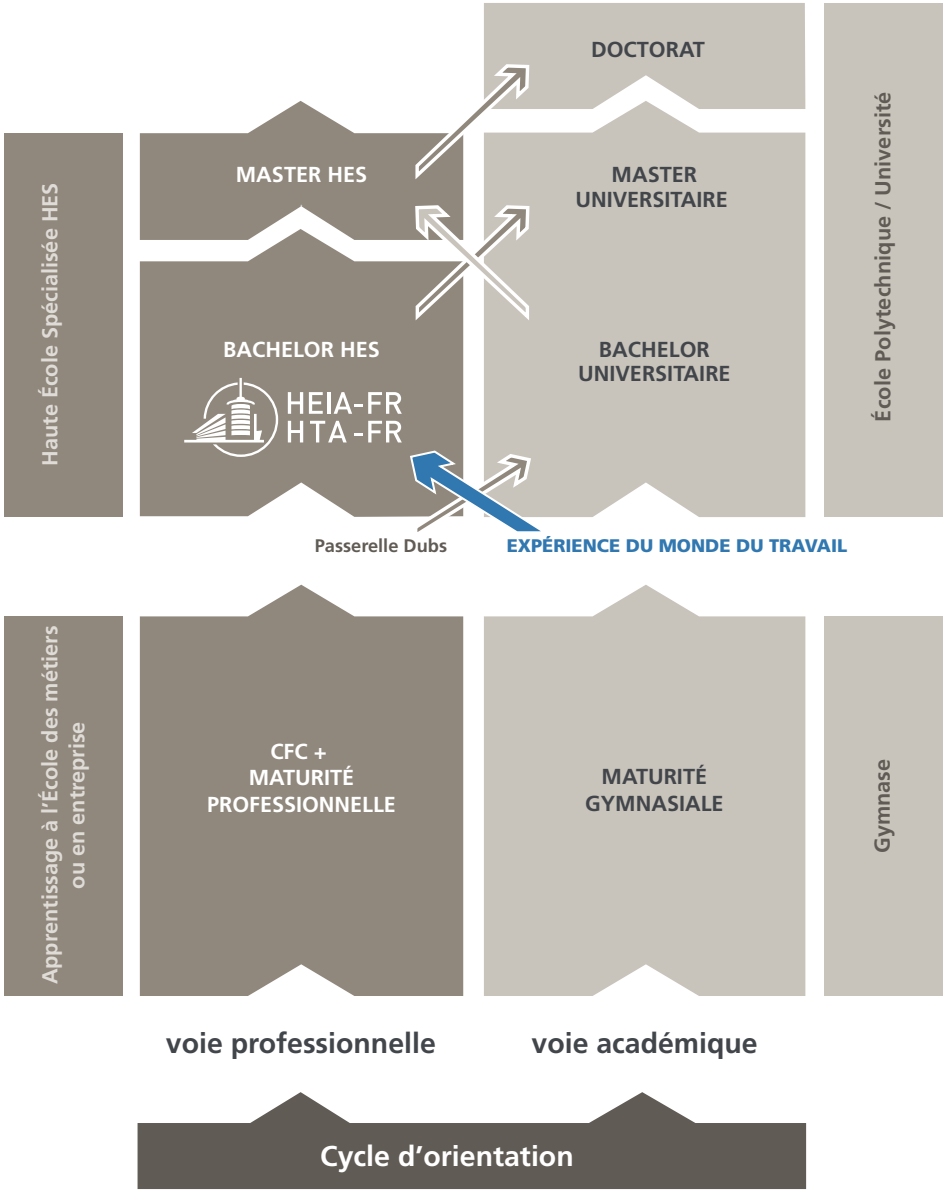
DOCTORAT

Haute École Spécialisée HES

MASTER HES

MASTER UNIVERSITAIRE

École Polytechnique / Université

BACHELOR HES

HEIA-FR
HTA-FR

BACHELOR UNIVERSITAIRE

Passerelle Dubs

EXPÉRIENCE DU MONDE DU TRAVAIL

Apprentissage à l'École des métiers ou en entreprise

CFC + MATURITÉ PROFESSIONNELLE

MATURITÉ GYMNASIALE

Gymnase

voie professionnelle

voie académique

Cycle d'orientation